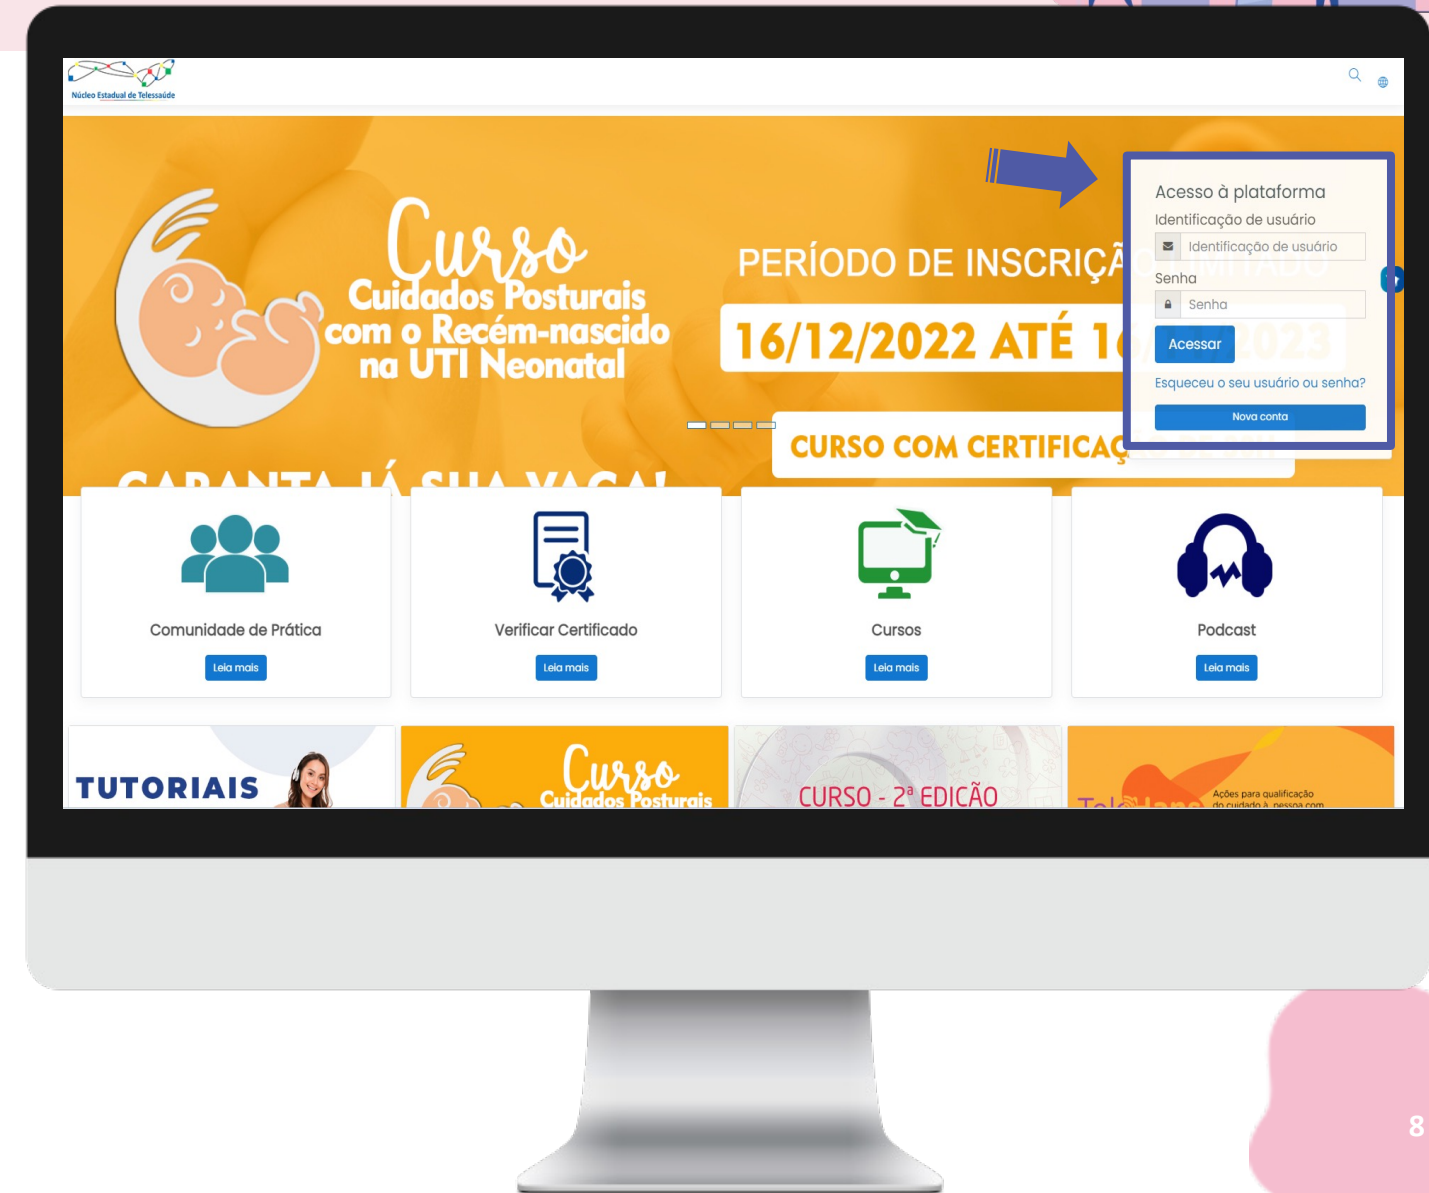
Núcleo Estadual de Telessaúde

Curso
Cuidados Posturais com o Recém-nascido na UTI Neonatal

PERÍODO DE INSCRIÇÃ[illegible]
16/12/2022 ATÉ 1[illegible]
CURSO COM CERTIFICAÇ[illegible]
GARANTA JÁ SUA VAGA!

Acesso à plataforma
Identificação de usuário
Identificação de usuário
Senha
Senha
Acessar
Esqueceu o seu usuário ou senha?
Nova conta

Comunidade de Prática
Leia mais

Verificar Certificado
Leia mais

Cursos
Leia mais

Podcast
Leia mais

TUTORIAIS

Curso
Cuidados Posturais

CURSO - 2ª EDIÇÃO

Tel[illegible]
Ações para qualificação do cuidado à pessoa com

8